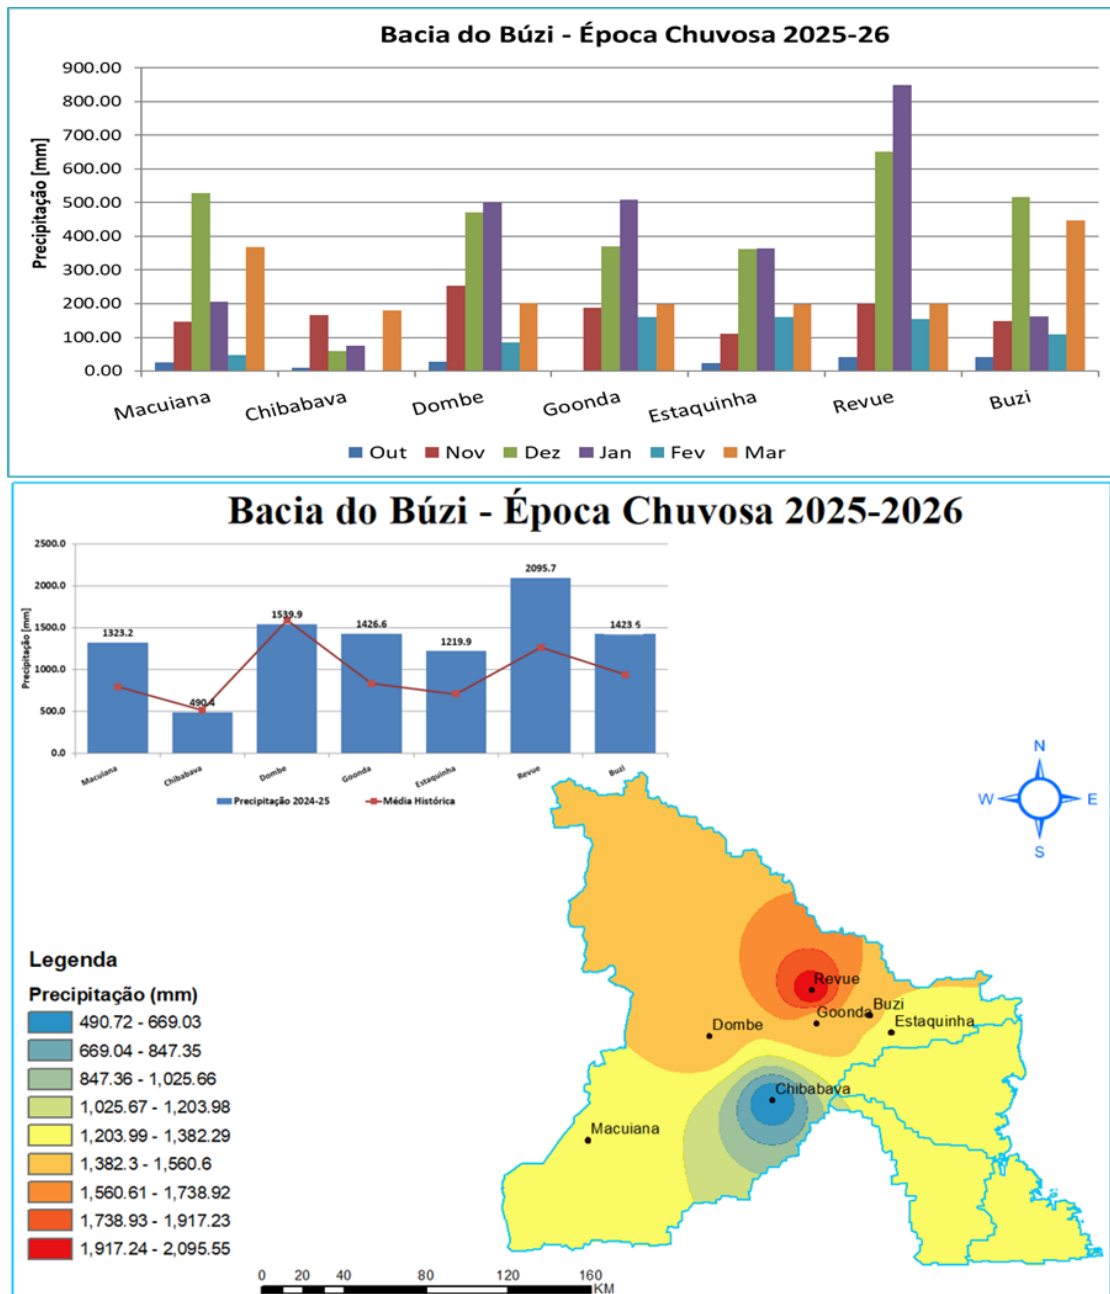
Bacia do Búzi - Época Chuvosa 2025-26

Precipitação [mm]

900.00
800.00
700.00
600.00
500.00
400.00
300.00
200.00
100.00
0.00

Macuiana
Chibabava
Dombe
Goonda
Estaquinha
Revue
Buzi

Out Nov Dez Jan Fev Mar

Bacia do Búzi - Época Chuvosa 2025-2026

Precipitação [mm]

2500.0
2000.0
1500.0
1000.0
500.0
0.0

1323.2
490.4
1539.9
1426.6
1219.9
2095.7
1423.5

Macuiana
Chibabava
Dombe
Goonda
Estaquinha
Revue
Buzi

Precipitação 2024-25
Média Histórica

N
W
E
S

Legenda
Precipitação (mm)
490.72 - 669.03
669.04 - 847.35
847.36 - 1,025.66
1,025.67 - 1,203.98
1,203.99 - 1,382.29
1,382.3 - 1,560.6
1,560.61 - 1,738.92
1,738.93 - 1,917.23
1,917.24 - 2,095.55

Revue
Buzi
Goonda
Estaquinha
Dombe
Chibabava
Macuiana

0 20 40 80 120 160
KM